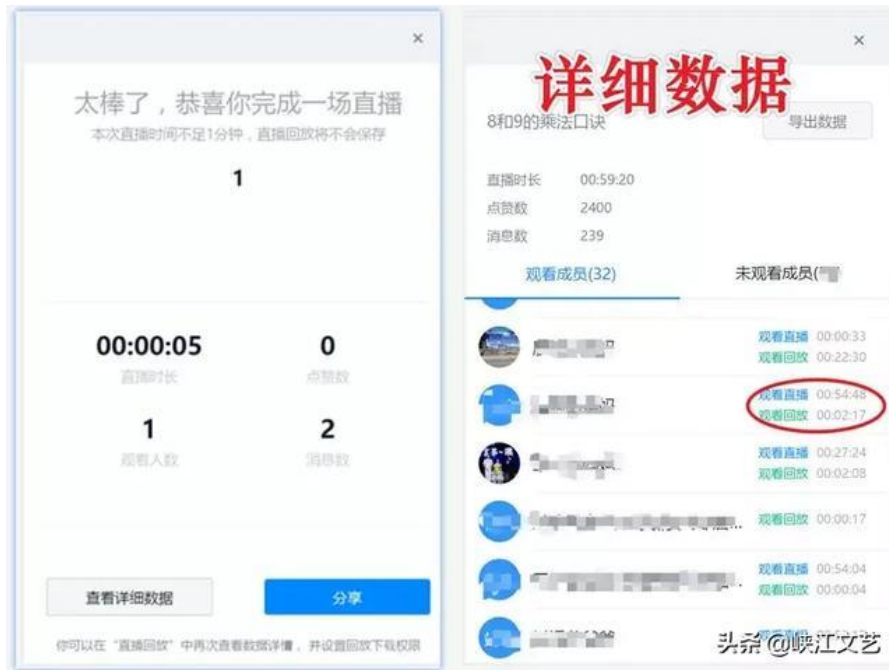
×

太棒了，恭喜你完成一场直播

本次直播时间不足1分钟，直播回放将不会保存

1

00:00:05
直播时长

0
点赞数

1
观看人数

2
消息数

查看详细数据

分享

你可以在“直播回放”中再次查看数据详情，并设置回放下载权限

×

详细数据

8和9的乘法口诀

导出数据

直播时长 00:59:20

点赞数 2400

消息数 239

观看成员(32)

未观看成员([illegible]

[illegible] 观看直播 00:00:33 观看回放 00:22:30

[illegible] 观看直播 00:54:48 观看回放 00:02:17

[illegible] 观看直播 00:27:24 观看回放 00:02:08

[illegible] 观看回放 00:00:17

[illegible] 观看直播 00:54:04 观看回放 00:00:04

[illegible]

头条 @峡江文艺